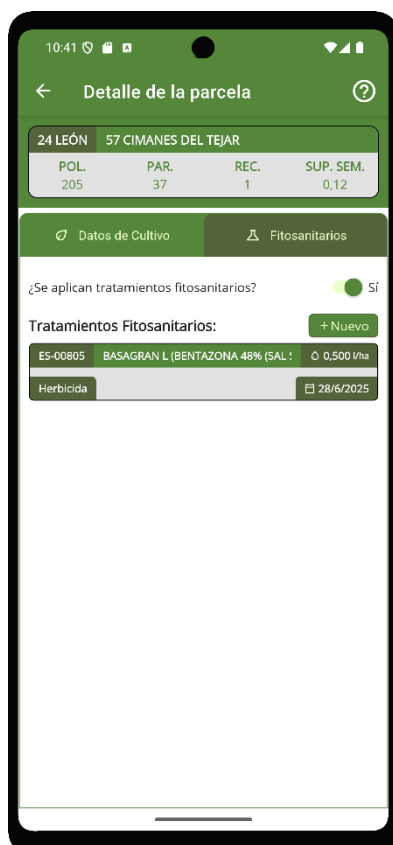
10:41

Detalle de la parcela

24 LEÓN 57 CIMANES DEL TEJAR

| POL. | PAR. | REC. | SUP. SEM. |
|---|---|---|---|
| 205 | 37 | 1 | 0,12 |

Datos de Cultivo Fitosanitarios

¿Se aplican tratamientos fitosanitarios? Sí

Tratamientos Fitosanitarios: +Nuevo

ES-00805 BASAGRAN L (BENTAZONA 48% (SAL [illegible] 0,500 l/ha

Herbicida 28/6/2025